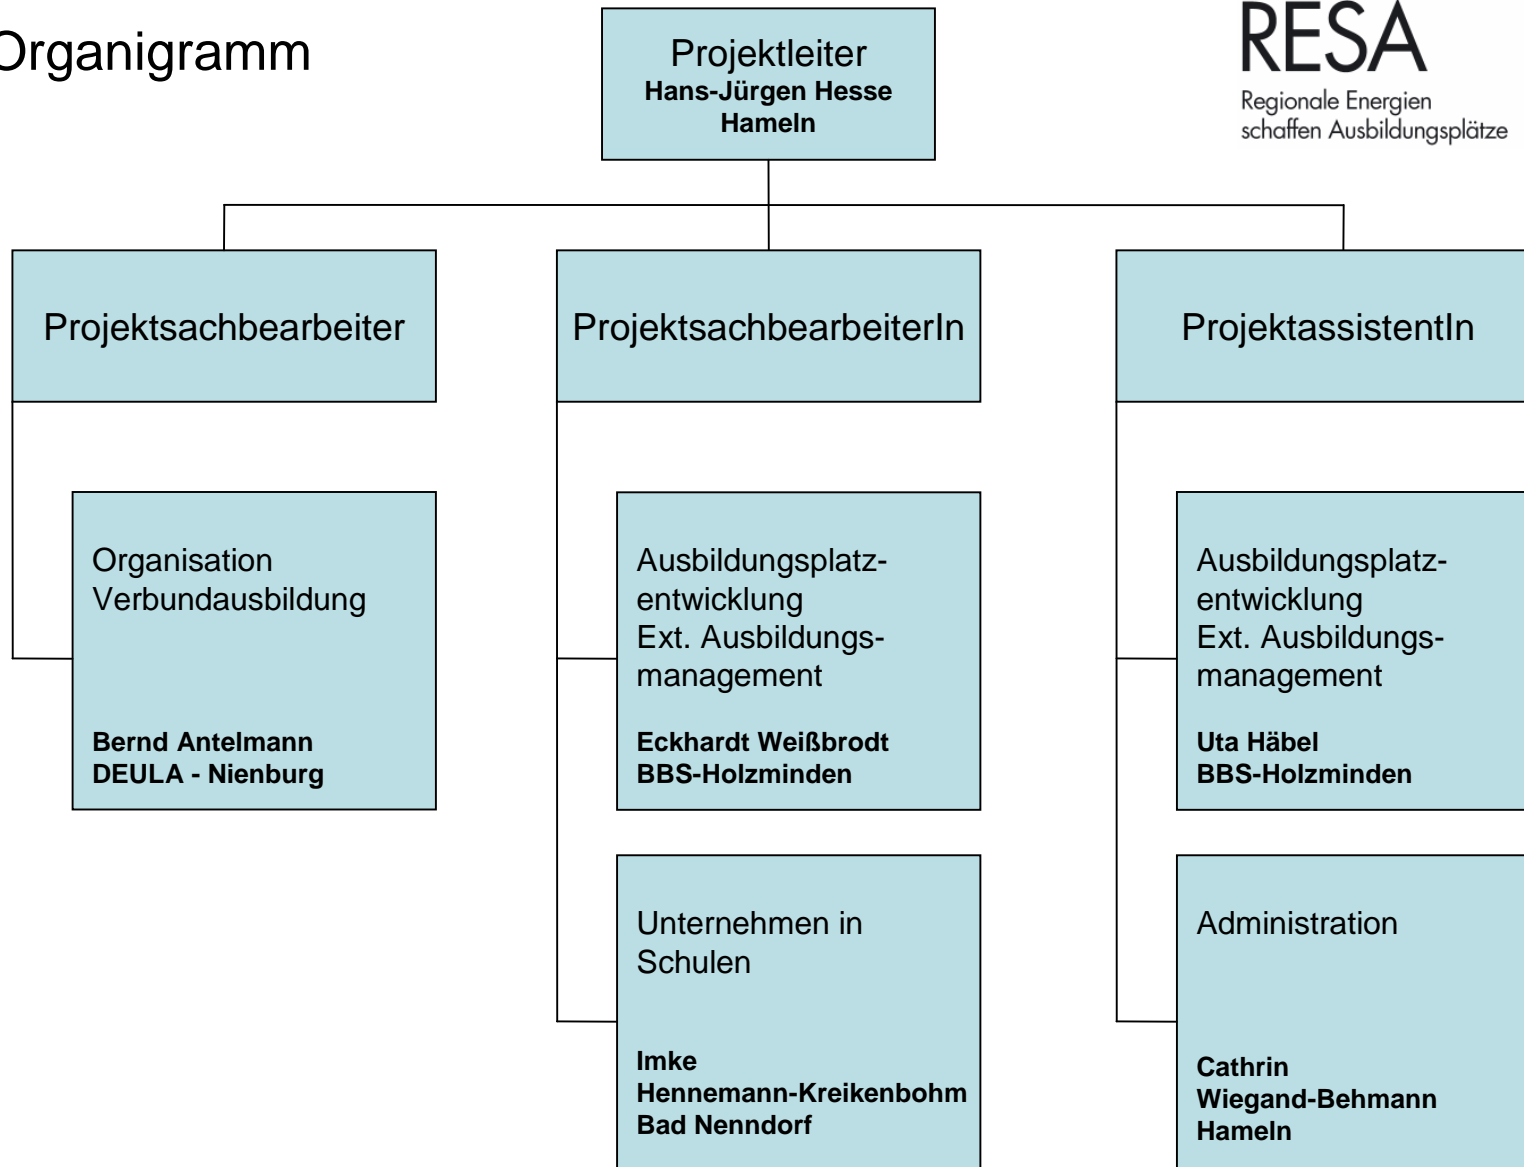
Organigramm

Projektleiter
Hans-Jürgen Hesse
Hameln

RESA
Regionale Energien schaffen Ausbildungsplätze

Projektsachbearbeiter

ProjektsachbearbeiterIn

ProjektassistentIn

Organisation Verbundausbildung

Bernd Antelmann
DEULA - Nienburg

Ausbildungsplatzentwicklung
Ext. Ausbildungsmanagement

Eckhardt Weißbrodt
BBS-Holzminden

Ausbildungsplatzentwicklung
Ext. Ausbildungsmanagement

Uta Häbel
BBS-Holzminden

Unternehmen in Schulen

Imke
Hennemann-Kreikenbohm
Bad Nenndorf

Administration

Cathrin
Wiegand-Behmann
Hameln